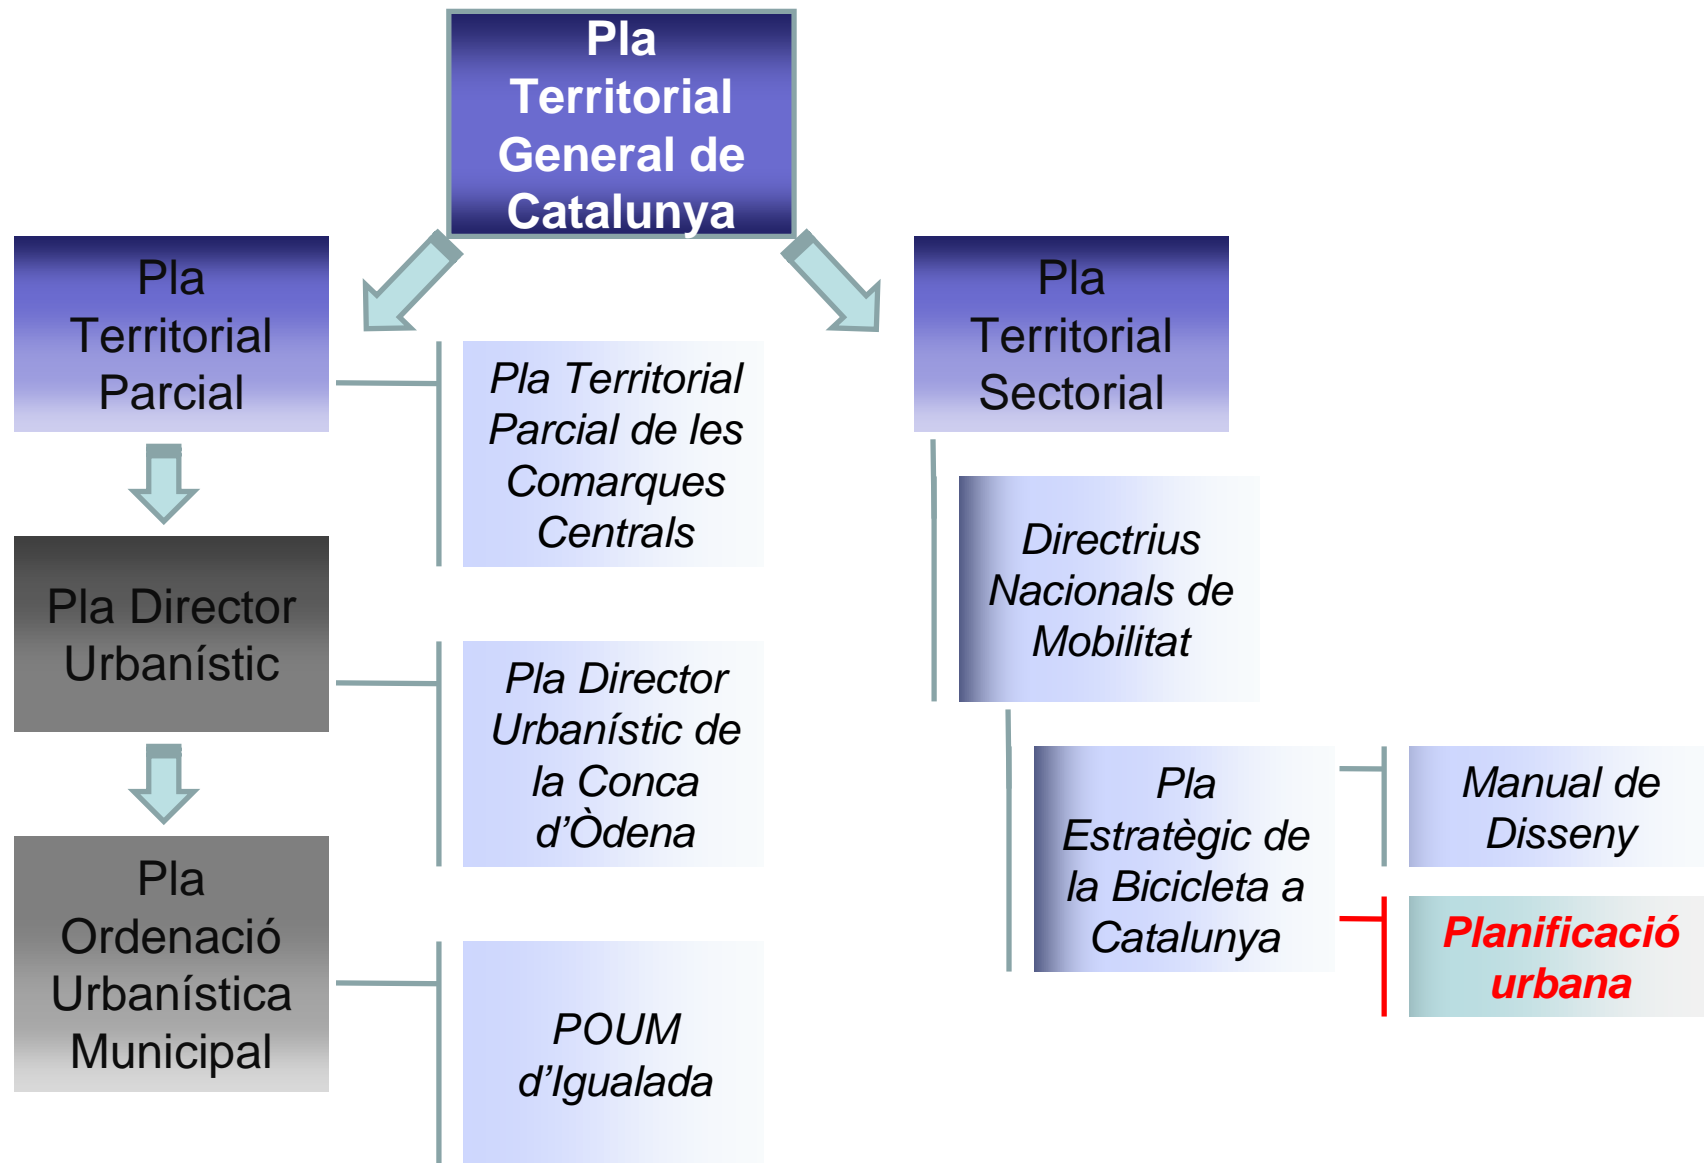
Pla Territorial General de Catalunya

Pla Territorial Parcial

Pla Territorial Parcial de les Comarques Centrals

Pla Director Urbanístic

Pla Director Urbanístic de la Conca d'Òdena

Pla Ordenació Urbanística Municipal

POUM d'Igualada

Pla Territorial Sectorial

Directrius Nacionals de Mobilitat

Pla Estratègic de la Bicicleta a Catalunya

Manual de Disseny

Planificació urbana